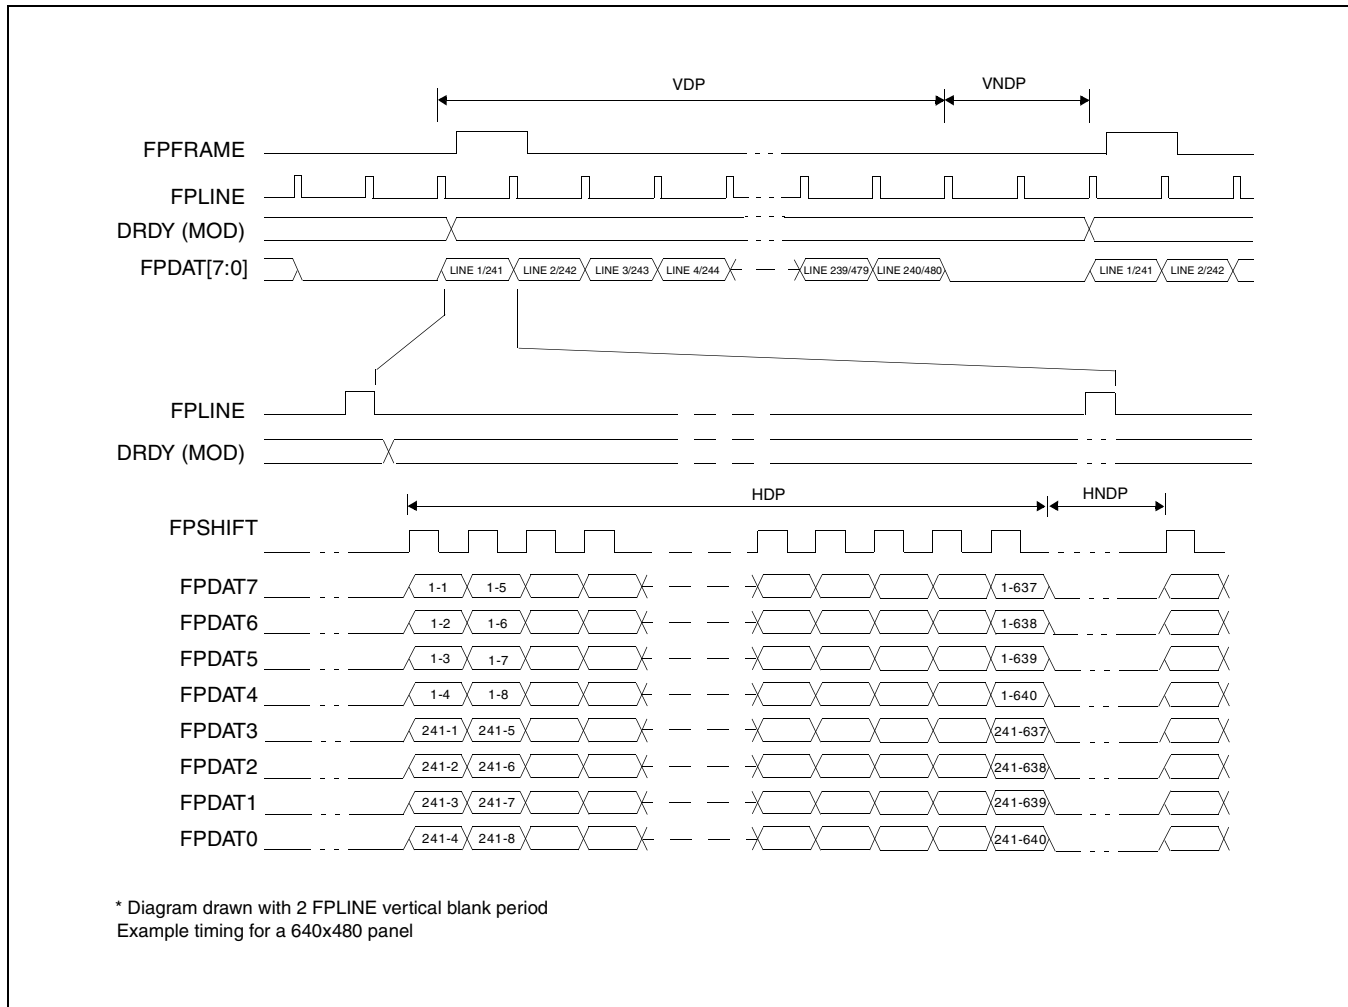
VDP

VNDP

FPFRAME

FPLINE

DRDY (MOD)

FPDAT[7:0]

LINE 1/241 LINE 2/242 LINE 3/243 LINE 4/244 LINE 239/479 LINE 240/480 LINE 1/241 LINE 2/242

FPLINE

DRDY (MOD)

HDP

HNDP

FPSHIFT

FPDAT7 1-1 1-5 1-637

FPDAT6 1-2 1-6 1-638

FPDAT5 1-3 1-7 1-639

FPDAT4 1-4 1-8 1-640

FPDAT3 241-1 241-5 241-637

FPDAT2 241-2 241-6 241-638

FPDAT1 241-3 241-7 241-639

FPDAT0 241-4 241-8 241-640

* Diagram drawn with 2 FPLINE vertical blank period
Example timing for a 640x480 panel